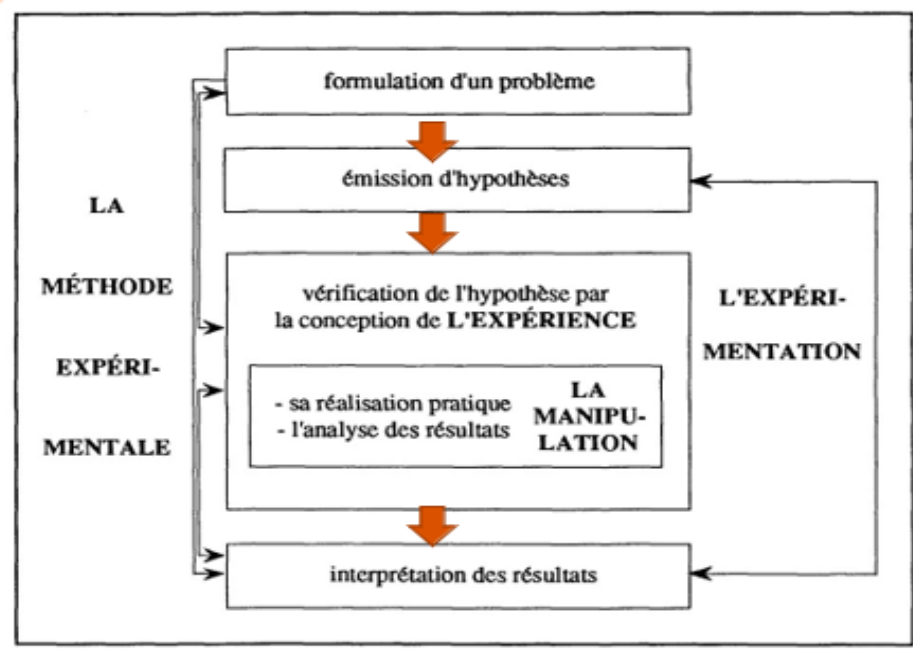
formulation d'un problème

émission d'hypothèses

LA MÉTHODE EXPÉRIMENTALE

vérification de l'hypothèse par la conception de L'EXPÉRIENCE

- sa réalisation pratique
- l'analyse des résultats

LA MANIPULATION

L'EXPÉRIMENTATION

interprétation des résultats